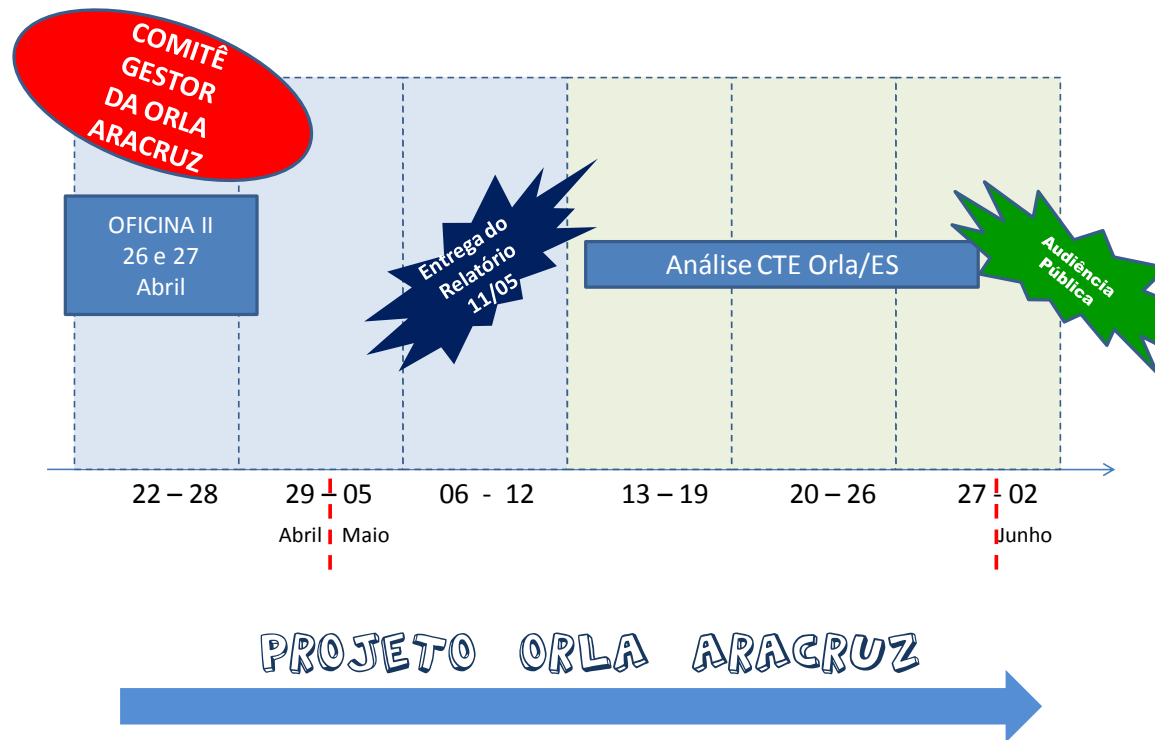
COMITÊ GESTOR DA ORLA ARACRUZ

OFICINA II
26 e 27
Abril

Entrega do Relatório 11/05

Análise CTE Orla/ES

Audiência Pública

22 – 28

29 – 05

Abril Maio

06 - 12

13 – 19

20 – 26

27 - 02

Junho

PROJETO ORLA ARACRUZ